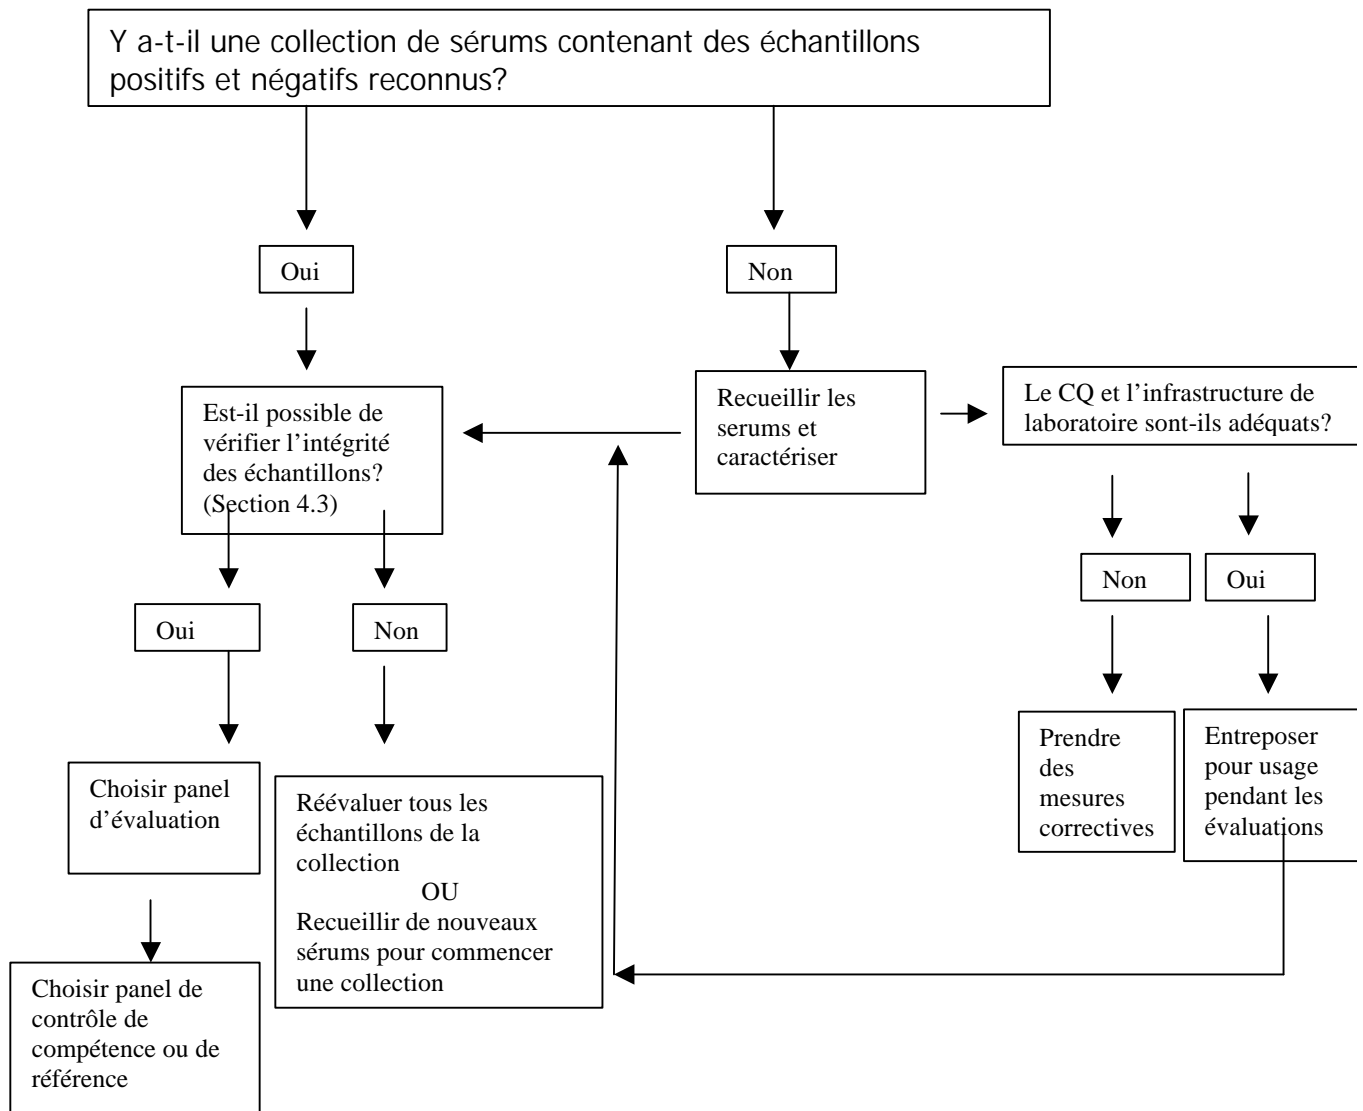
Y a-t-il une collection de sérums contenant des échantillons positifs et négatifs reconnus?

Oui

Non

Est-il possible de vérifier l'intégrité des échantillons? (Section 4.3)

Recueillir les serums et caractériser

Le CQ et l'infrastructure de laboratoire sont-ils adéquats?

Oui

Non

Non

Oui

Choisir panel d'évaluation

Réévaluer tous les échantillons de la collection
OU
Recueillir de nouveaux sérums pour commencer une collection

Prendre des mesures correctives

Entreposer pour usage pendant les évaluations

Choisir panel de contrôle de compétence ou de référence